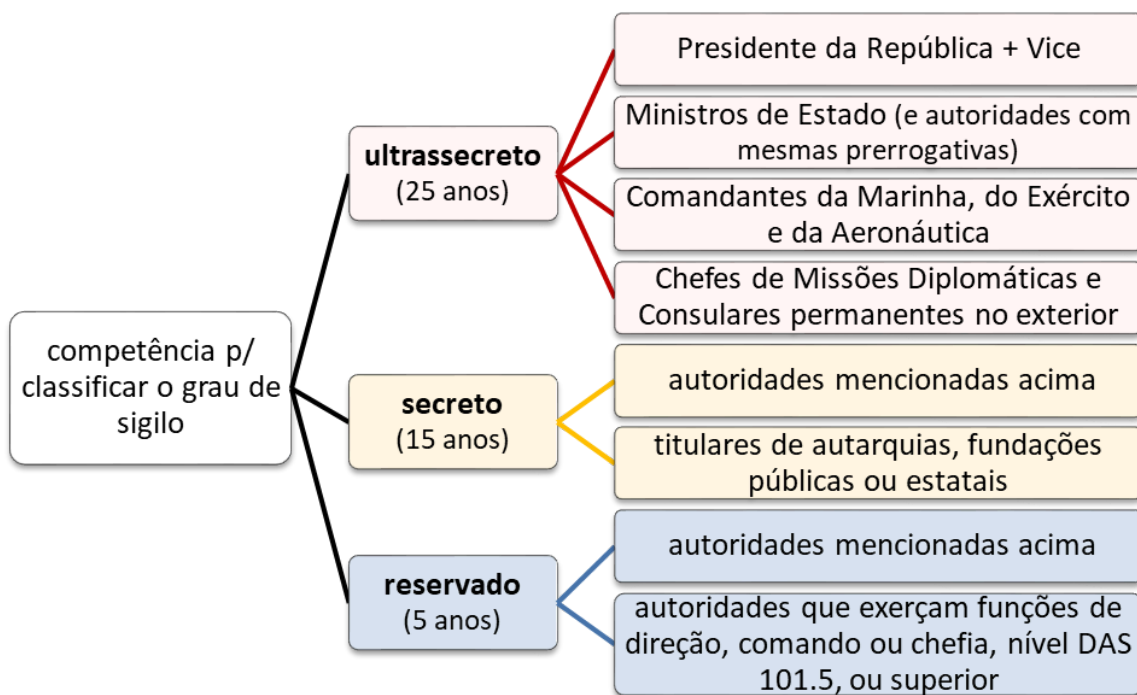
competência p/ classificar o grau de sigilo

**ultrassecreto**
(25 anos)

Presidente da República + Vice

Ministros de Estado (e autoridades com mesmas prerrogativas)

Comandantes da Marinha, do Exército e da Aeronáutica

Chefes de Missões Diplomáticas e Consulares permanentes no exterior

**secreto**
(15 anos)

autoridades mencionadas acima

titulares de autarquias, fundações públicas ou estatais

**reservado**
(5 anos)

autoridades mencionadas acima

autoridades que exerçam funções de direção, comando ou chefia, nível DAS 101.5, ou superior